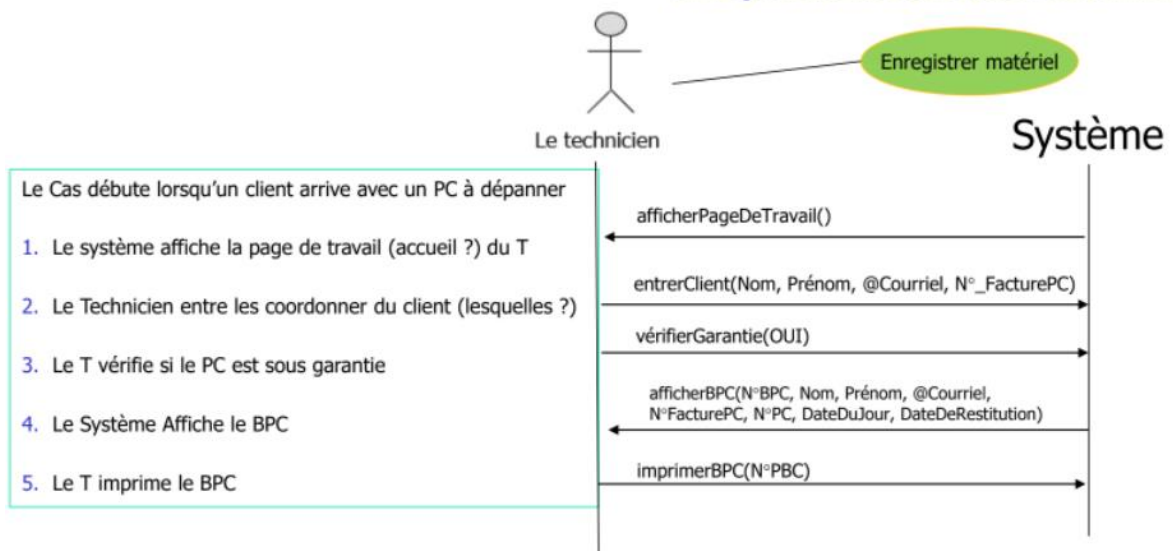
Enregistrer matériel

Le technicien

Système

Le Cas débute lorsqu'un client arrive avec un PC à dépanner

1. Le système affiche la page de travail (accueil ?) du T

2. Le Technicien entre les coordonner du client (lesquelles ?)

3. Le T vérifie si le PC est sous garantie

4. Le Système Affiche le BPC

5. Le T imprime le BPC

afficherPageDeTravail()

entrerClient(Nom, Prénom, @Courriel, N°_FacturePC)

vérifierGarantie(OUI)

afficherBPC(N°BPC, Nom, Prénom, @Courriel, N°FacturePC, N°PC, DateDuJour, DateDeRestitution)

imprimerBPC(N°PBC)